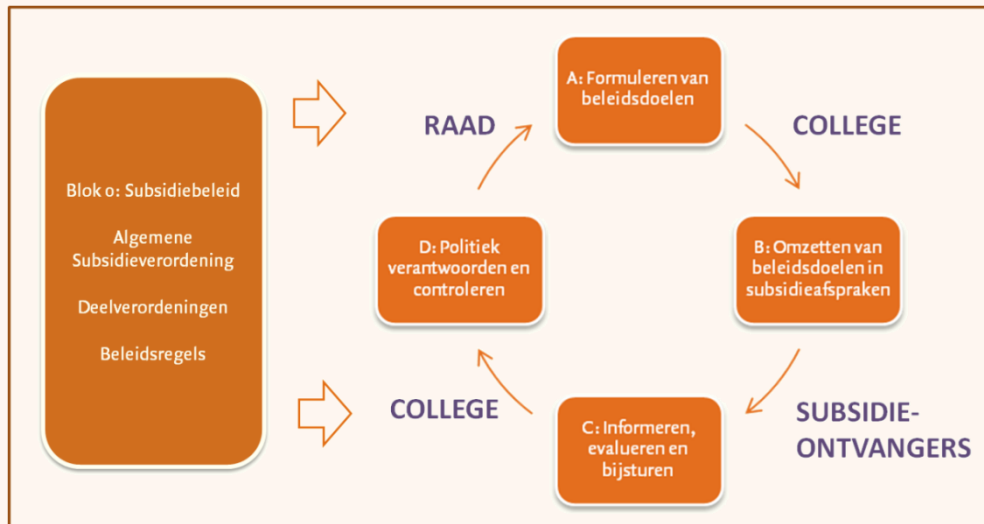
Blok 0: Subsidiebeleid

Algemene Subsidieverordening

Deelverordeningen

Beleidsregels

A: Formuleren van beleidsdoelen

RAAD

COLLEGE

D: Politiek verantwoorden en controleren

B: Omzetten van beleidsdoelen in subsidieafspraken

COLLEGE

C: Informeren, evalueren en bijsturen

SUBSIDIE-ONTVANGERS